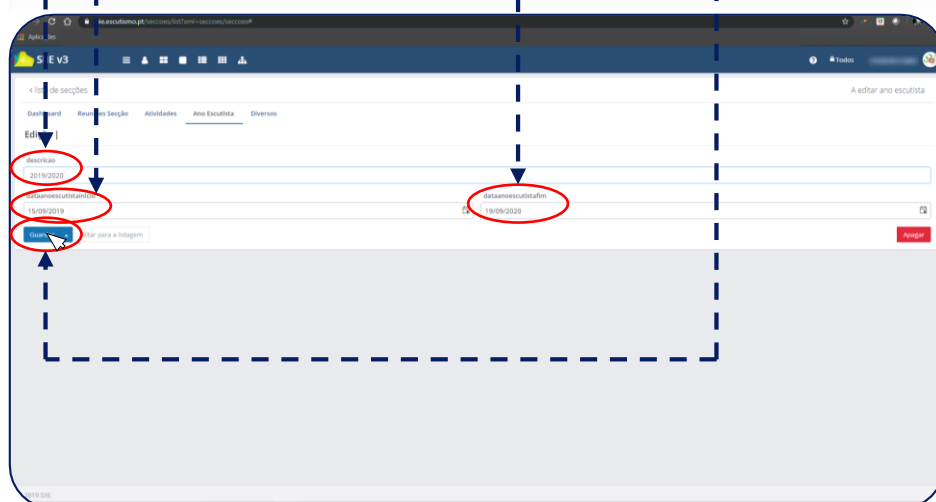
sie.escutismo.pt/seccoes/list?xml=seccoes/seccoes#

Aplicações

SIIE v3

Todos

< lista de secções

A editar ano escutista

Dashboard Reuniões Secção Atividades Ano Escutista Diversos

Editar |

descricao

2019/2020

dataanoescutistainicio

15/09/2019

dataanoescutistafim

19/09/2020

Guardar

Voltar para a listagem

Apagar

2019 SIIE